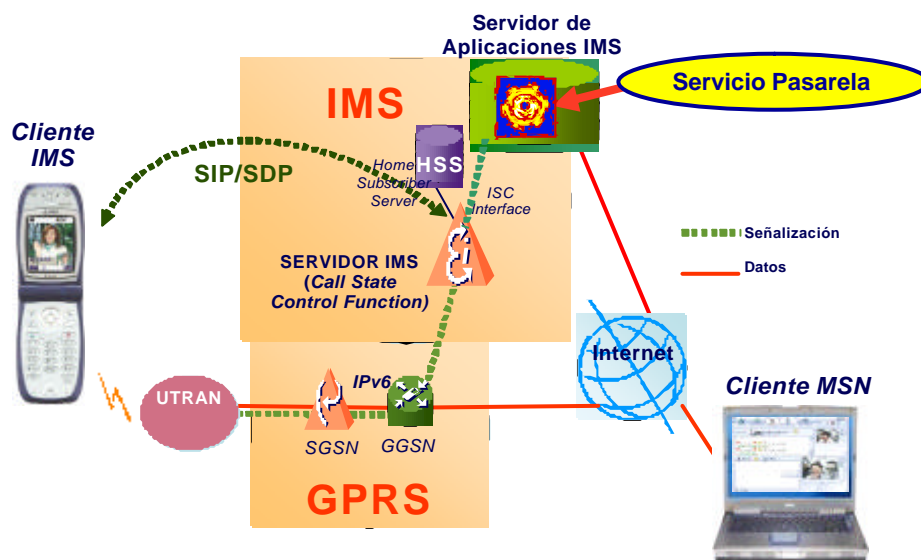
Servidor de Aplicaciones IMS

Servicio Pasarela

IMS

Cliente IMS

SIP/SDP

HSS

Home Subscriber Server

ISC Interface

Señalización

Datos

SERVIDOR IMS (Call State Control Function)

Internet

IPv6

UTRAN

SGSN

GGSN

Cliente MSN

GPRS